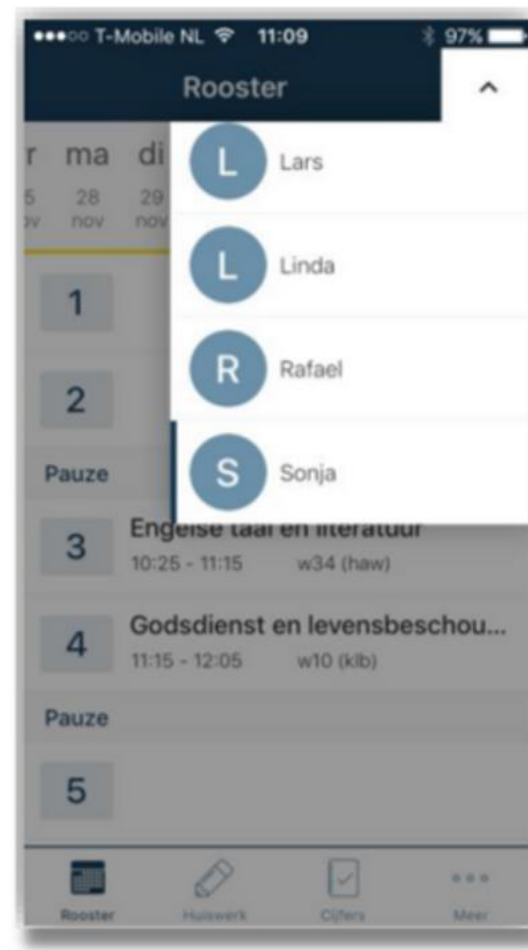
●●●○○ T-Mobile NL 11:09 97%

Rooster

r ma di
5 28 29
v nov nov

L Lars

L Linda

R Rafael

S Sonja

1

2

Pauze

3 Engelse taal en literatuur
10:25 - 11:15 w34 (haw)

4 Godsdienst en levensbeschou...
11:15 - 12:05 w10 (klb)

Pauze

5

Rooster Huiswerk Cijfers Meer